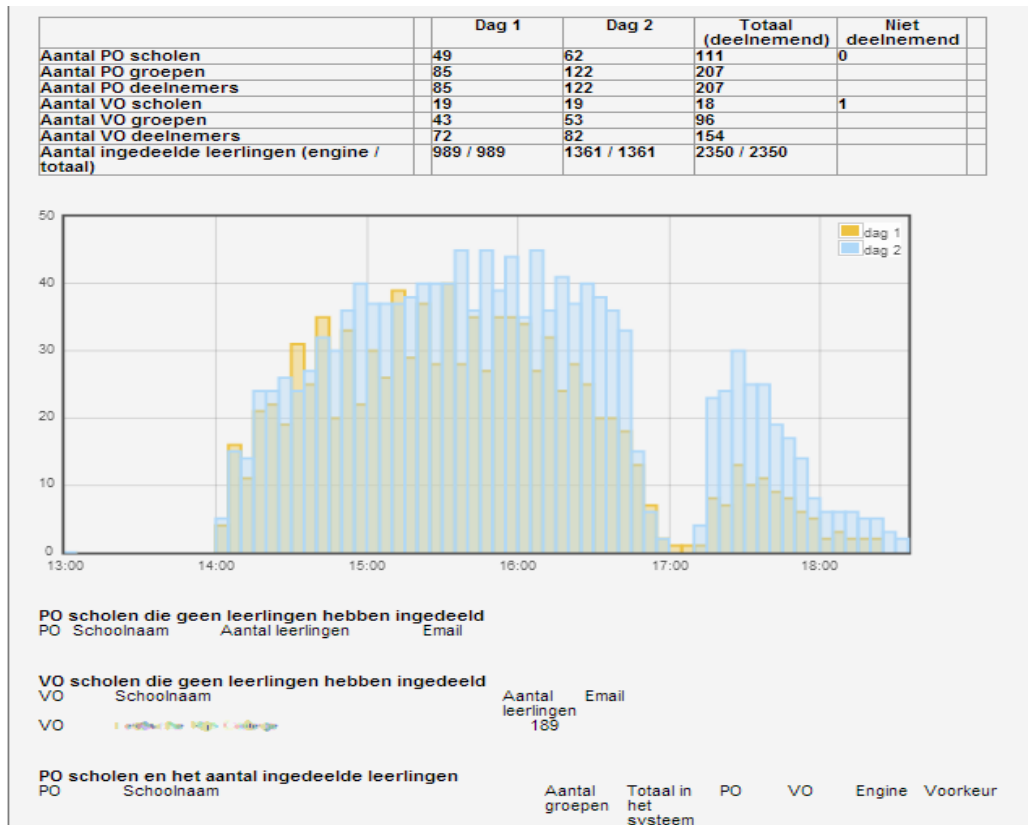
| | Dag 1 | Dag 2 | Totaal (deelnemend) | Niet deelnemend | |
|---|---|---|---|---|---|
| Aantal PO scholen | 49 | 62 | 111 | 0 | |
| Aantal PO groepen | 85 | 122 | 207 | | |
| Aantal PO deelnemers | 85 | 122 | 207 | | |
| Aantal VO scholen | 19 | 19 | 18 | 1 | |
| Aantal VO groepen | 43 | 53 | 96 | | |
| Aantal VO deelnemers | 72 | 82 | 154 | | |
| Aantal ingedeelde leerlingen (engine / totaal) | 989 / 989 | 1361 / 1361 | 2350 / 2350 | | |

50
40
30
20
10
0
13:00 14:00 15:00 16:00 17:00 18:00
dag 1
dag 2

PO scholen die geen leerlingen hebben ingedeeld
PO Schoolnaam Aantal leerlingen Email

VO scholen die geen leerlingen hebben ingedeeld
VO Schoolnaam Aantal leerlingen Email
VO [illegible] 189

PO scholen en het aantal ingedeelde leerlingen
PO Schoolnaam Aantal groepen Totaal in het systeem PO VO Engine Voorkeur